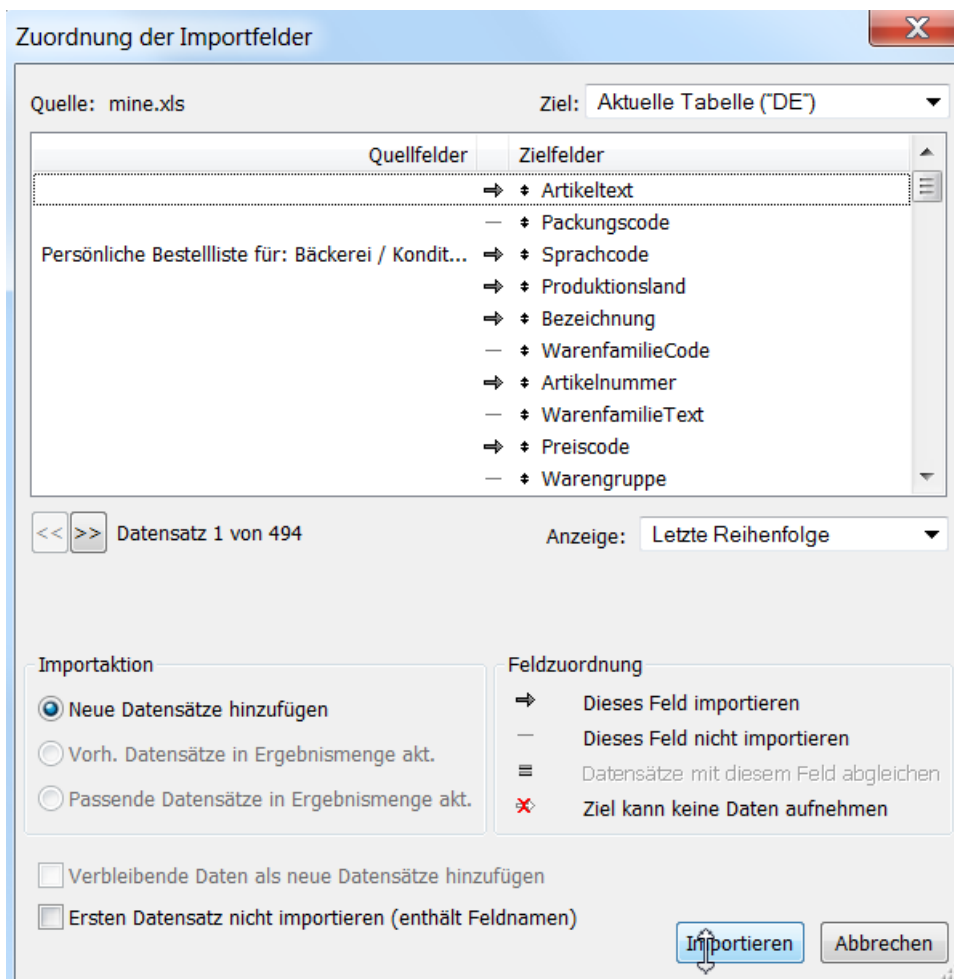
Zuordnung der Importfelder

X

Quelle: mine.xls

Ziel: Aktuelle Tabelle ("DE")

| Quellfelder | | Zielfelder |
|---|---|---|
| | ⇒ | Artikeltext |
| | — | Packungscode |
| Persönliche Bestellliste für: Bäckerei / Kondit... | ⇒ | Sprachcode |
| | ⇒ | Produktionsland |
| | ⇒ | Bezeichnung |
| | — | WarenfamilieCode |
| | ⇒ | Artikelnummer |
| | — | WarenfamilieText |
| | ⇒ | Preiscode |
| | — | Warengruppe |

<< >> Datensatz 1 von 494

Anzeige: Letzte Reihenfolge

Importaktion

Neue Datensätze hinzufügen

Vorh. Datensätze in Ergebnismenge akt.

Passende Datensätze in Ergebnismenge akt.

Feldzuordnung

⇒ Dieses Feld importieren

— Dieses Feld nicht importieren

≡ Datensätze mit diesem Feld abgleichen

Ziel kann keine Daten aufnehmen

Verbleibende Daten als neue Datensätze hinzufügen

Ersten Datensatz nicht importieren (enthält Feldnamen)

Importieren

Abbrechen